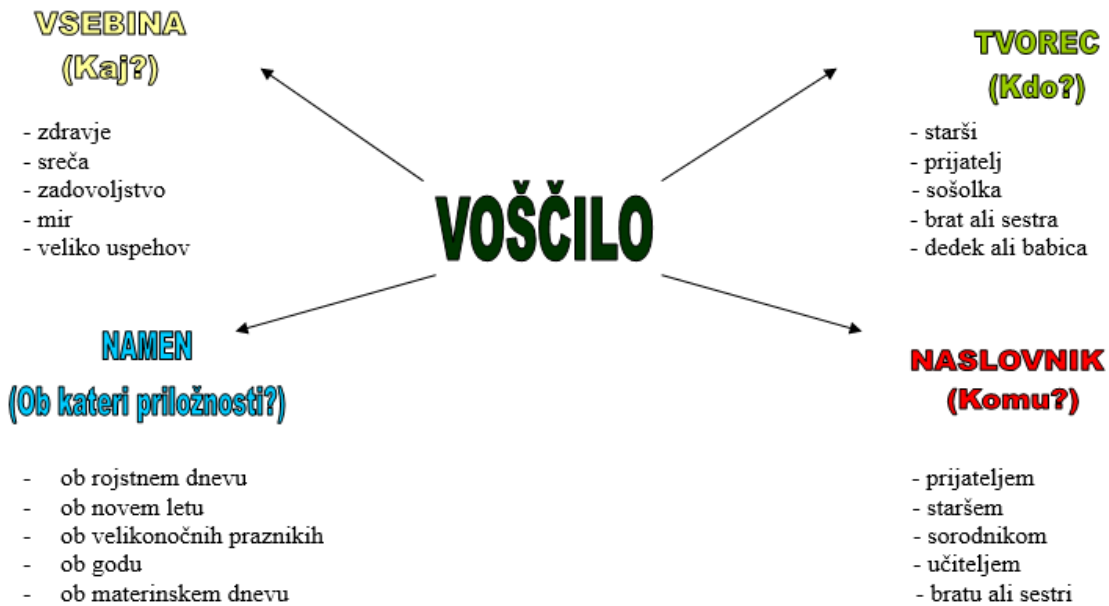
VOŠČILO

VSEBINA
(Kaj?)

- zdravje
- sreča
- zadovoljstvo
- mir
- veliko uspehov

TVOREC
(Kdo?)

- starši
- prijatelj
- sošolka
- brat ali sestra
- dedek ali babica

NAMEN
(Ob kateri priložnosti?)

- ob rojstnem dnevu
- ob novem letu
- ob velikonočnih praznikih
- ob godu
- ob materinskem dnevu

NASLOVNIK
(Komu?)

- prijateljem
- staršem
- sorodnikom
- učiteljem
- bratu ali sestri